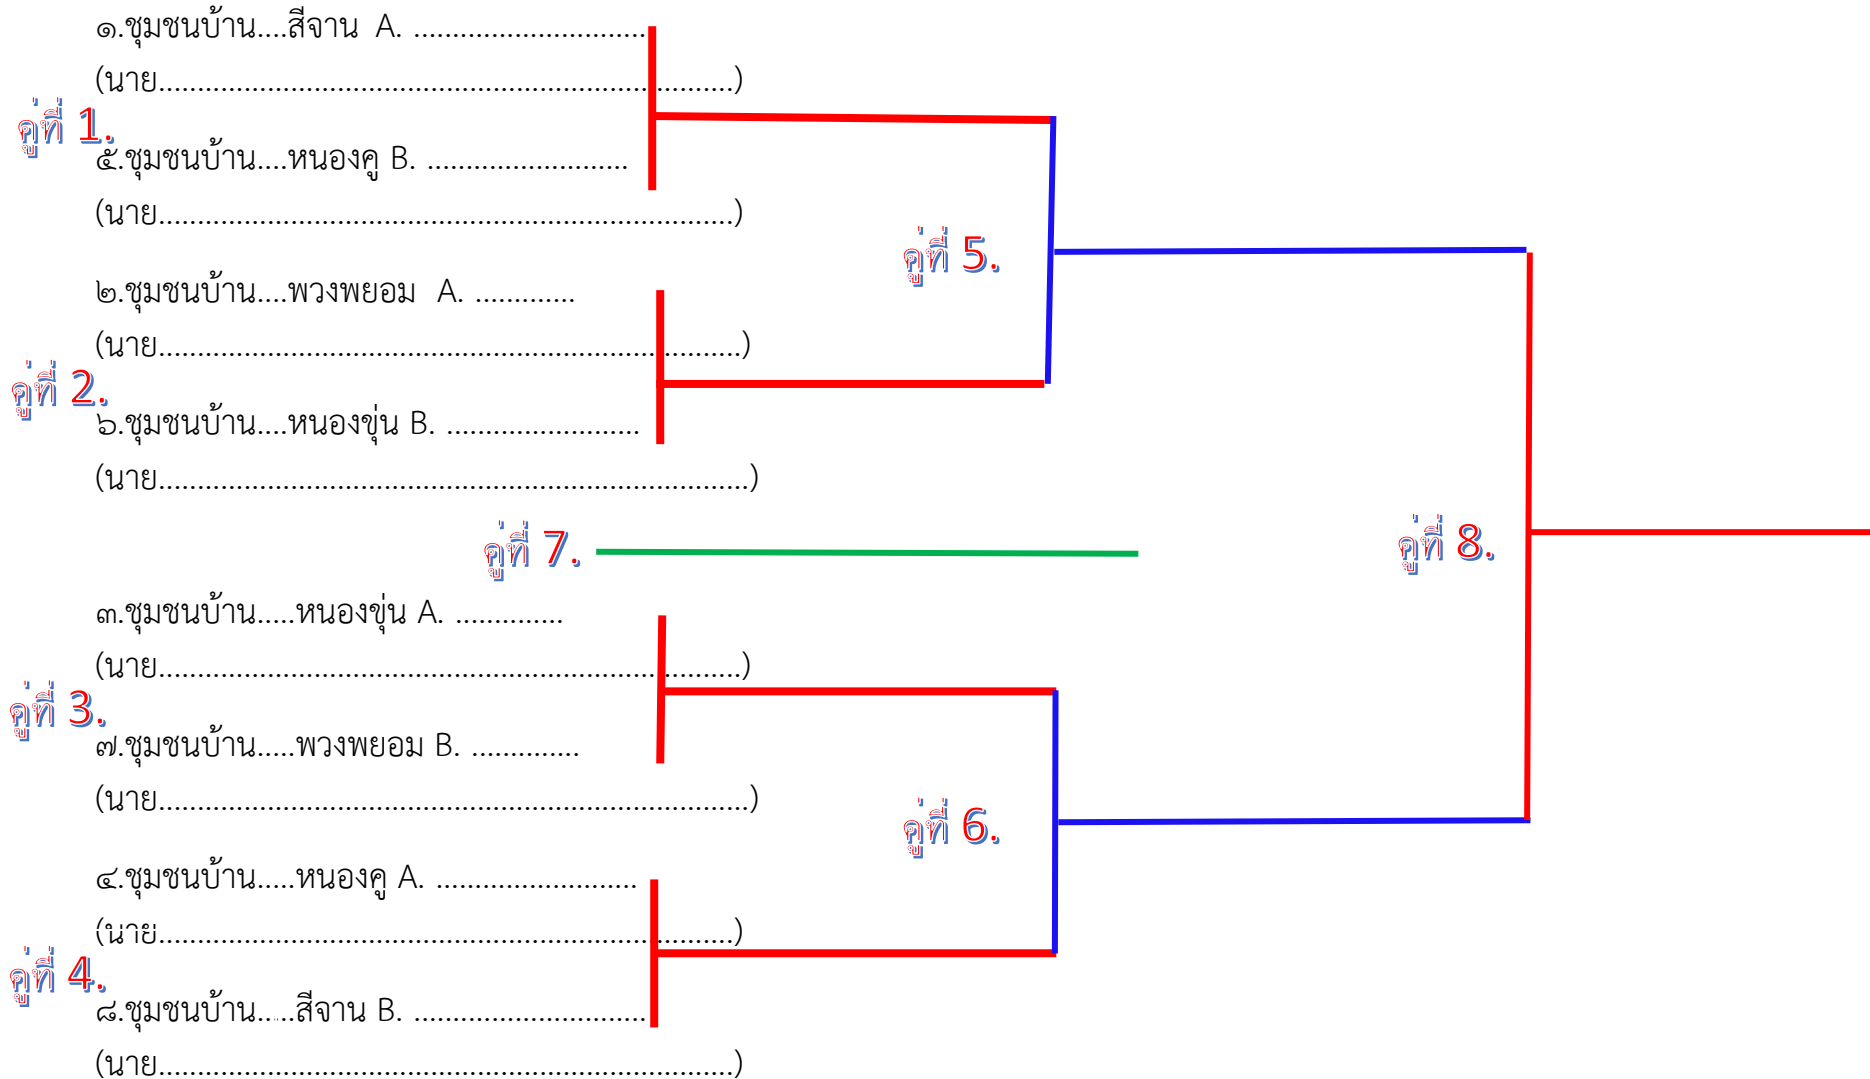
๑.ชุมชนบ้าน....สีจาน A. ..............................
(นาย.......................................................................)

คู่ที่ 1.

๕.ชุมชนบ้าน....หนองคู B. .........................
(นาย.......................................................................)

คู่ที่ 5.

๒.ชุมชนบ้าน....พวงพยอม A. ............
(นาย.......................................................................)

คู่ที่ 2.

๖.ชุมชนบ้าน....หนองขุ่น B. ........................
(นาย.......................................................................)

คู่ที่ 7.

คู่ที่ 8.

๓.ชุมชนบ้าน.....หนองขุ่น A. .............
(นาย.......................................................................)

คู่ที่ 3.

๗.ชุมชนบ้าน.....พวงพยอม B. .............
(นาย.......................................................................)

คู่ที่ 6.

๔.ชุมชนบ้าน.....หนองคู A. .........................
(นาย.......................................................................)

คู่ที่ 4.

๘.ชุมชนบ้าน.....สีจาน B. ..............................
(นาย.......................................................................)